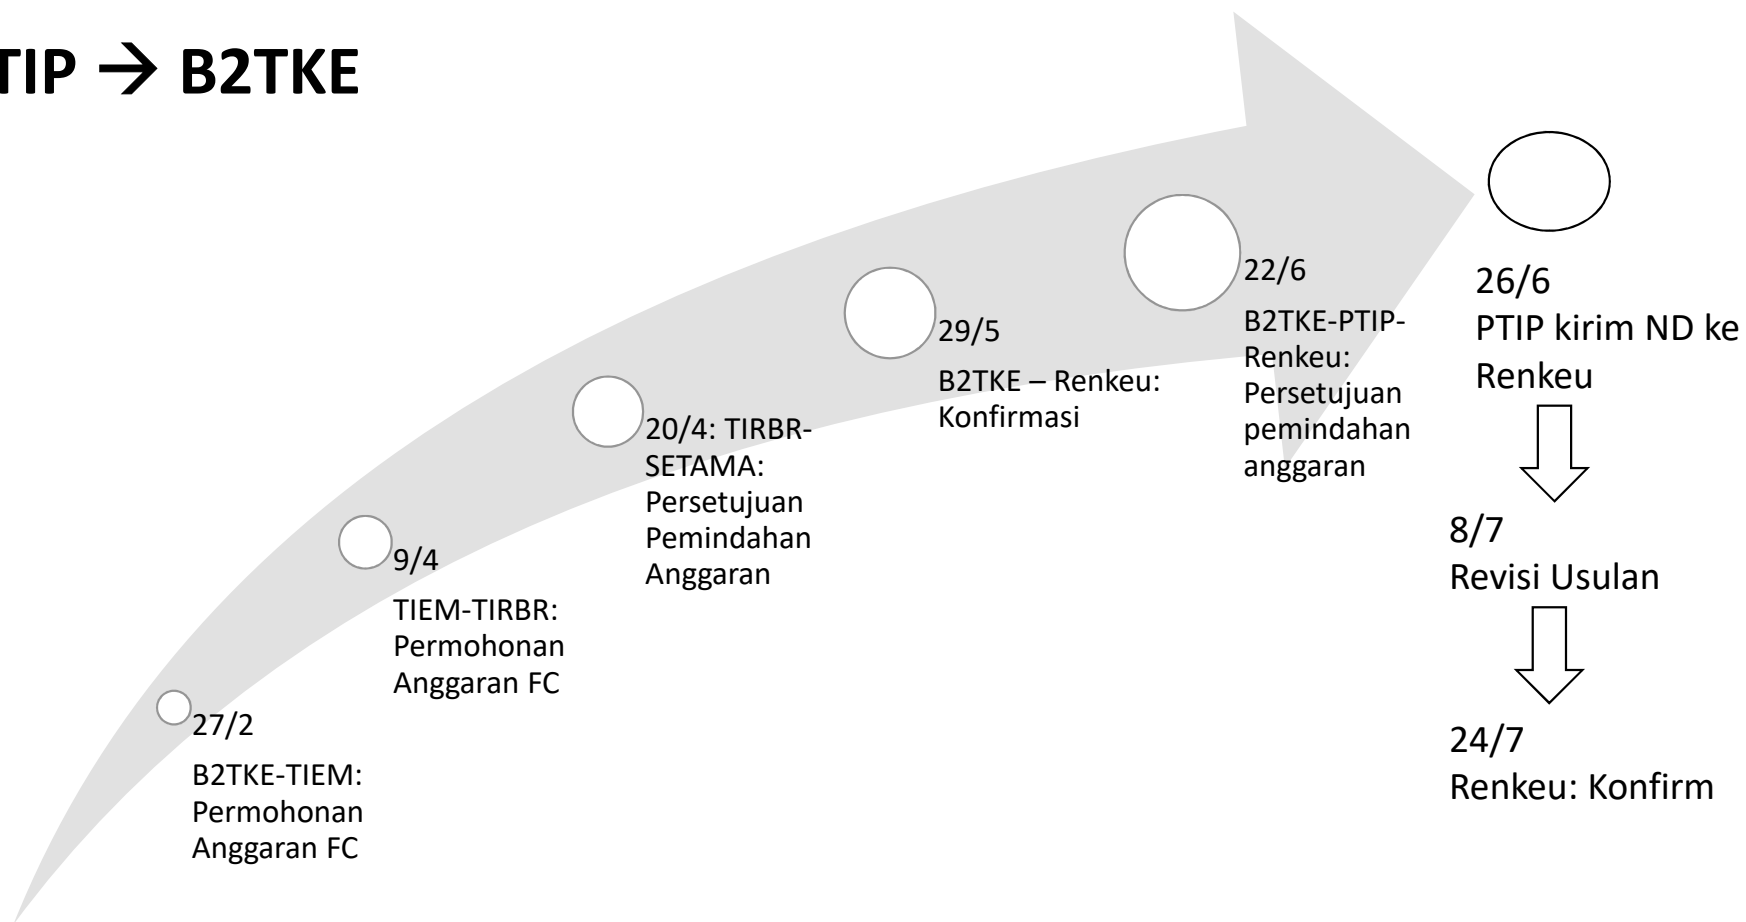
TIP → B2TKE

27/2
B2TKE-TIEM: Permohonan Anggaran FC

9/4
TIEM-TIRBR: Permohonan Anggaran FC

20/4: TIRBR-SETAMA: Persetujuan Pemindahan Anggaran

29/5
B2TKE – Renkeu: Konfirmasi

22/6
B2TKE-PTIP-Renkeu: Persetujuan pemindahan anggaran

26/6
PTIP kirim ND ke Renkeu

8/7
Revisi Usulan

24/7
Renkeu: Konfirm